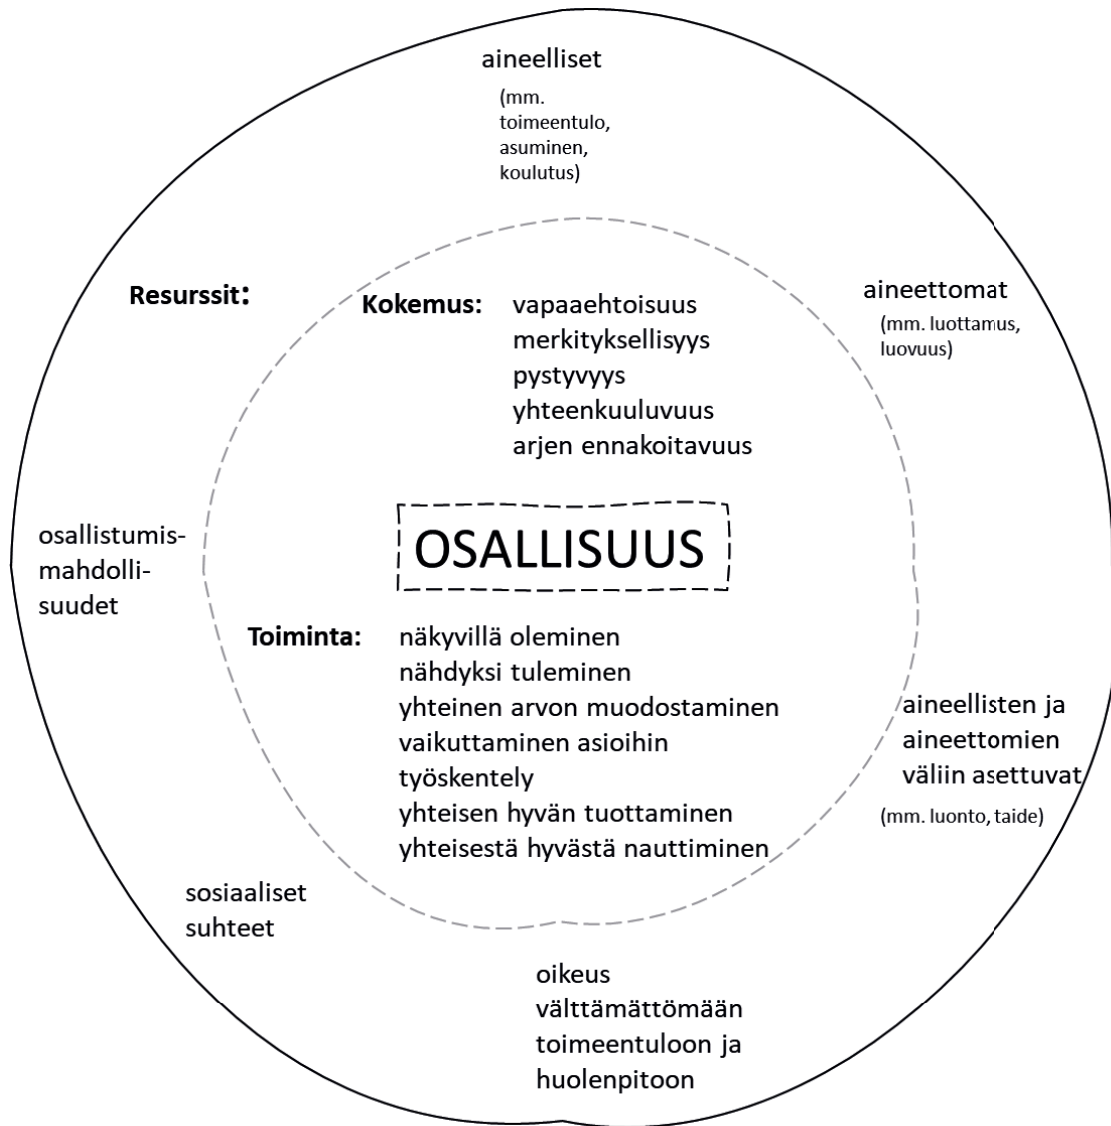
aineelliset

(mm. toimeentulo, asuminen, koulutus)

Resurssit:

Kokemus: vapaaehtoisuus
merkityksellisyys
pystyvyys
yhteenkuuluvuus
arjen ennakoitavuus

aineettomat

(mm. luottamus, luovuus)

osallistumismahdollisuudet

OSALLISUUS

Toiminta: näkyvillä oleminen
nähdyksi tuleminen
yhteinen arvon muodostaminen
vaikuttaminen asioihin
työskentely
yhteisen hyvän tuottaminen
yhteisestä hyvästä nauttiminen

aineellisten ja aineettomien väliin asettuvat

(mm. luonto, taide)

sosiaaliset suhteet

oikeus välttämättömään toimeentuloon ja huolenpitoon